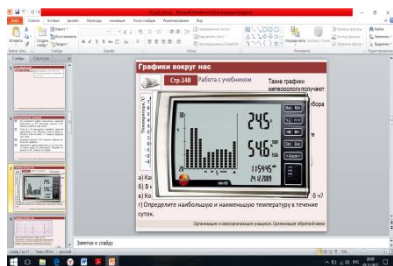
Графики вокруг нас

Стр.148 Работа с учебником

Такие графики метеорологи получают

24.5
54.6
11.5945
24.12.2009

а) Ка
б) В
в) Кр
г) Определите наибольшую и наименьшую температуру в течение суток.

Организация и самоорганизация учащихся. Организация обратной связи

Заметки к слайду